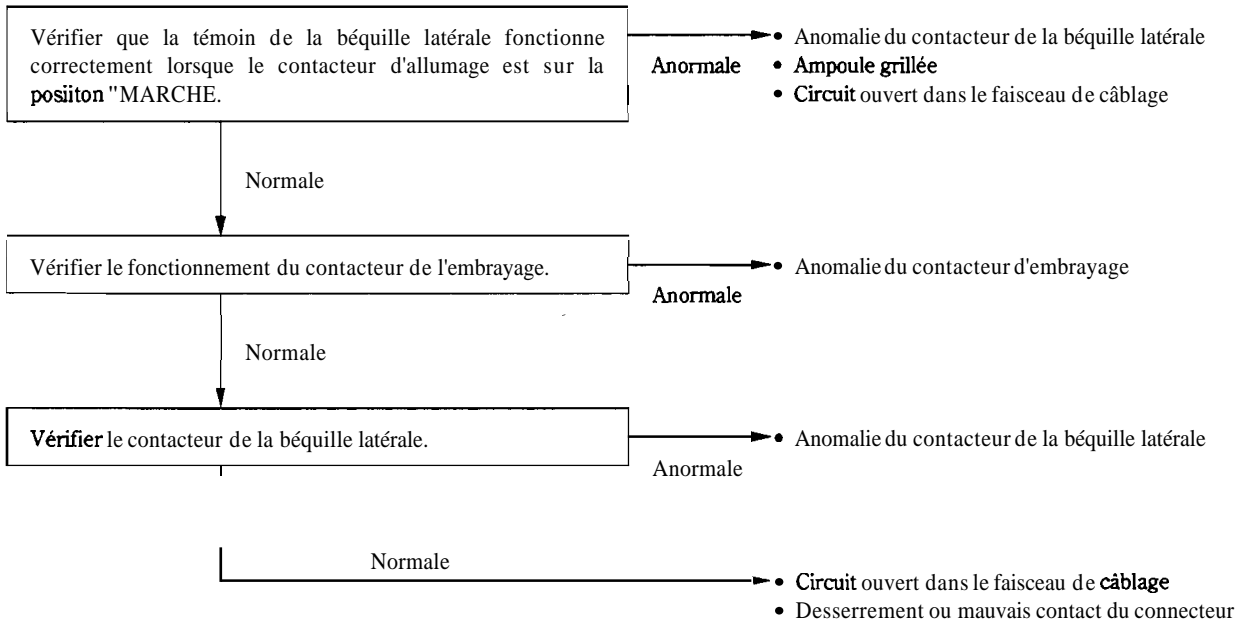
Vérifier que la témoin de la béquille latérale fonctionne correctement lorsque le contacteur d'allumage est sur la posiiton "MARCHE.

Anormale

• Anomalie du contacteur de la béquille latérale
• Ampoule grillée
• Circuit ouvert dans le faisceau de câblage

Normale

Vérifier le fonctionnement du contacteur de l'embrayage.

Anormale

• Anomalie du contacteur d'embrayage

Normale

Vérifier le contacteur de la béquille latérale.

Anormale

• Anomalie du contacteur de la béquille latérale

Normale

• Circuit ouvert dans le faisceau de câblage
• Desserrement ou mauvais contact du connecteur